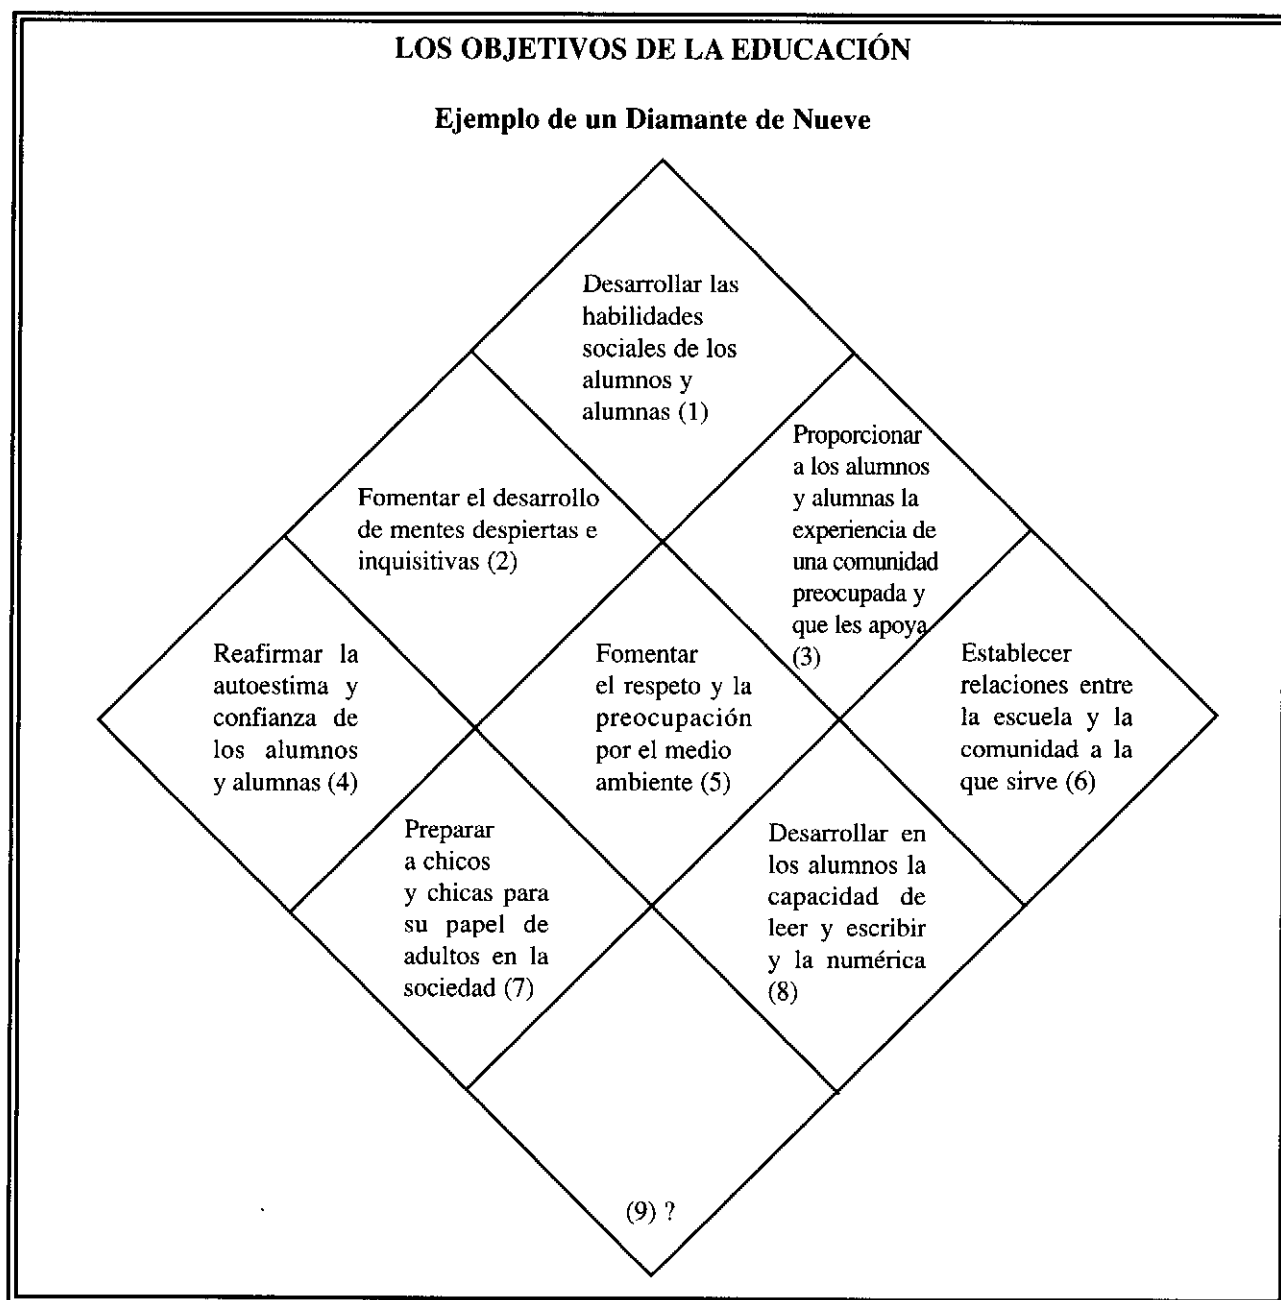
LOS OBJETIVOS DE LA EDUCACIÓN

Ejemplo de un Diamante de Nueve

Desarrollar las habilidades sociales de los alumnos y alumnas (1)

Fomentar el desarrollo de mentes despiertas e inquisitivas (2)

Proporcionar a los alumnos y alumnas la experiencia de una comunidad preocupada y que les apoya (3)

Reafirmar la autoestima y confianza de los alumnos y alumnas (4)

Fomentar el respeto y la preocupación por el medio ambiente (5)

Establecer relaciones entre la escuela y la comunidad a la que sirve (6)

Preparar a chicos y chicas para su papel de adultos en la sociedad (7)

Desarrollar en los alumnos la capacidad de leer y escribir y la numérica (8)

(9) ?